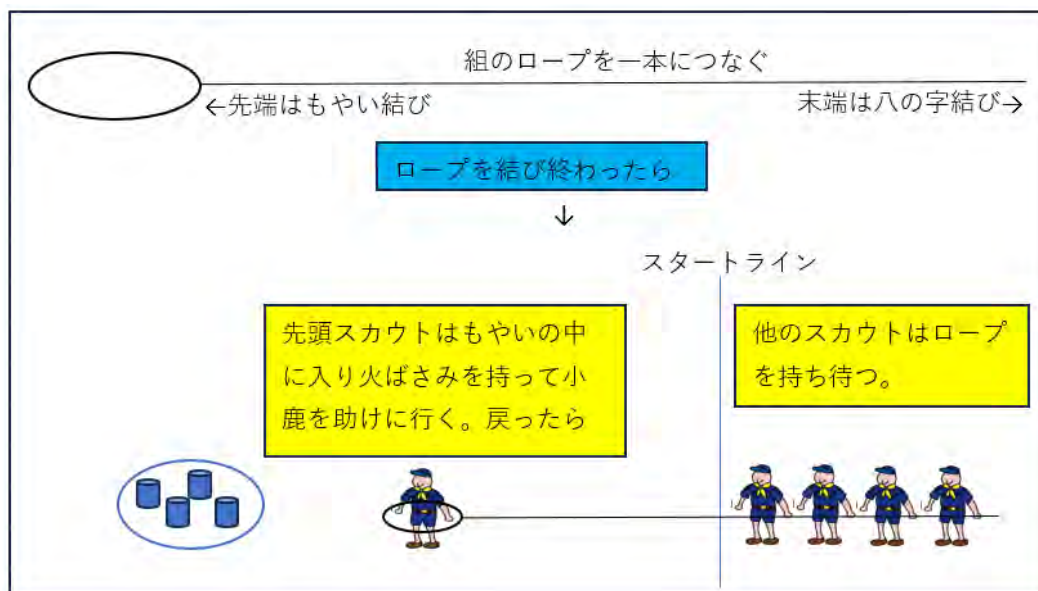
組のロープを一本につなぐ

←先端はもやい結び

末端は八の字結び→

ロープを結び終わったら

↓

スタートライン

先頭スカウトはもやいの中に入り火ばさみを持って小鹿を助けに行く。戻ったら

他のスカウトはロープを持ち待つ。